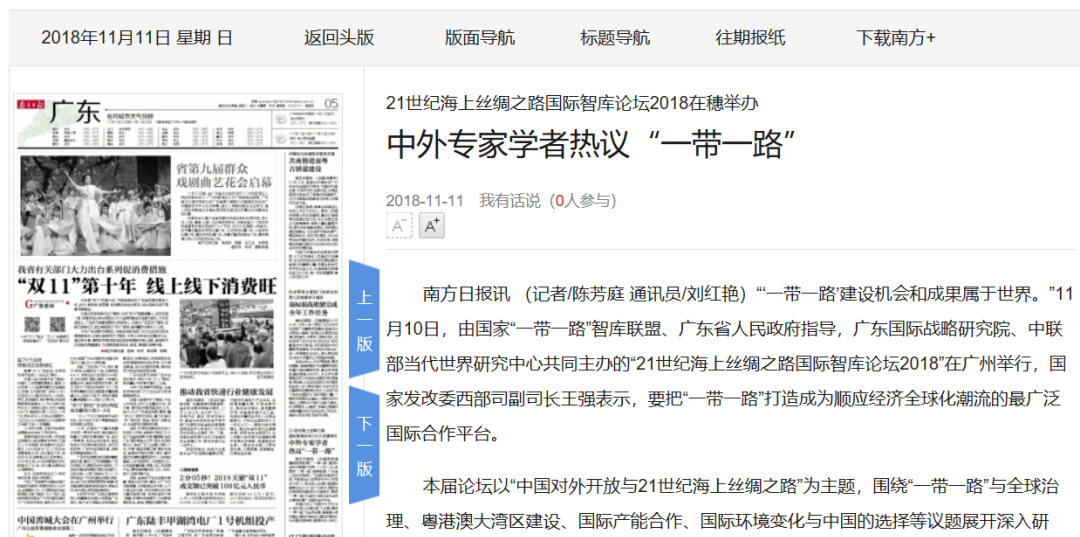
2018年11月11日 星期 日　返回头版　版面导航　标题导航　往期报纸　下载南方+

广东

省第九届群众戏剧曲艺花会启幕

我省有关部门大力出台系列促消费措施
"双11"第十年 线上线下消费旺

推动我省快速行健康发展

中国普城大会在广州举行

广东陆丰甲湖湾电厂1号机组投产

上一版

下一版

21世纪海上丝绸之路国际智库论坛2018在穗举办

中外专家学者热议"一带一路"

2018-11-11 我有话说（0人参与）

A⁻ A⁺

南方日报讯 （记者/陈芳庭 通讯员/刘红艳）"'一带一路'建设机会和成果属于世界。"11月10日，由国家"一带一路"智库联盟、广东省人民政府指导，广东国际战略研究院、中联部当代世界研究中心共同主办的"21世纪海上丝绸之路国际智库论坛2018"在广州举行，国家发改委西部司副司长王强表示，要把"一带一路"打造成为顺应经济全球化潮流的最广泛国际合作平台。

本届论坛以"中国对外开放与21世纪海上丝绸之路"为主题，围绕"一带一路"与全球治理、粤港澳大湾区建设、国际产能合作、国际环境变化与中国的选择等议题展开深入研